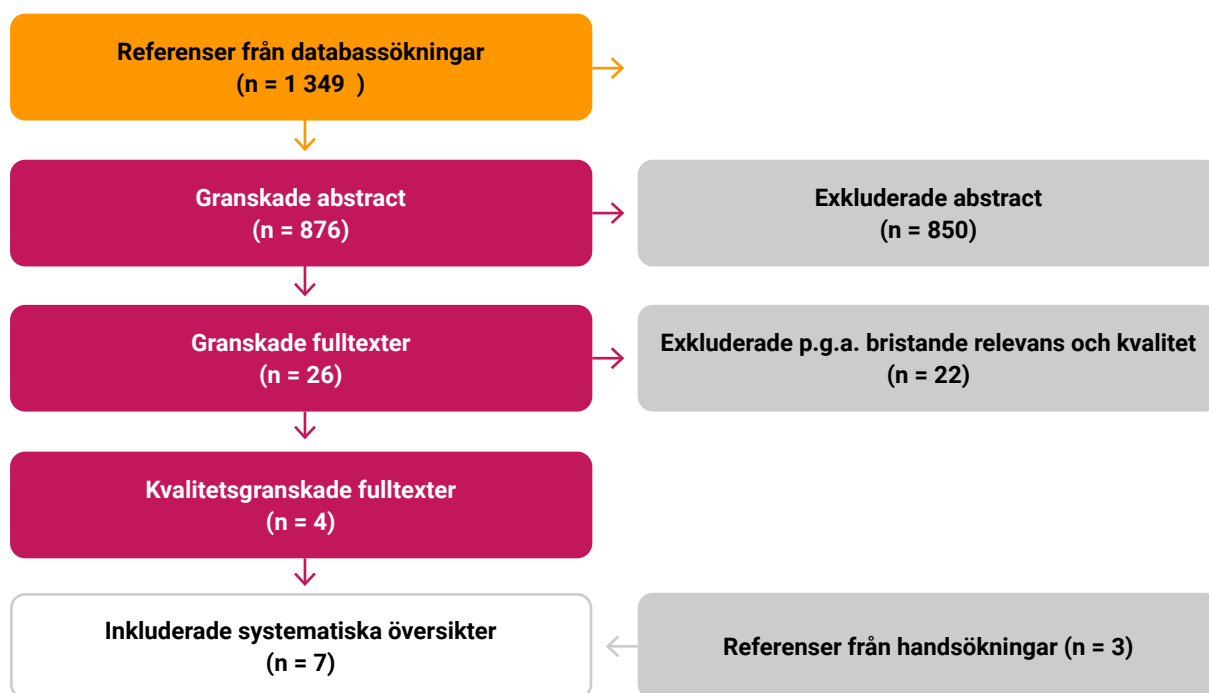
Referenser från databassökningar
(n = 1 349 )

Granskade abstract
(n = 876)

Exkluderade abstract
(n = 850)

Granskade fulltexter
(n = 26)

Exkluderade p.g.a. bristande relevans och kvalitet
(n = 22)

Kvalitetsgranskade fulltexter
(n = 4)

Inkluderade systematiska översikter
(n = 7)

Referenser från handsökningar (n = 3)